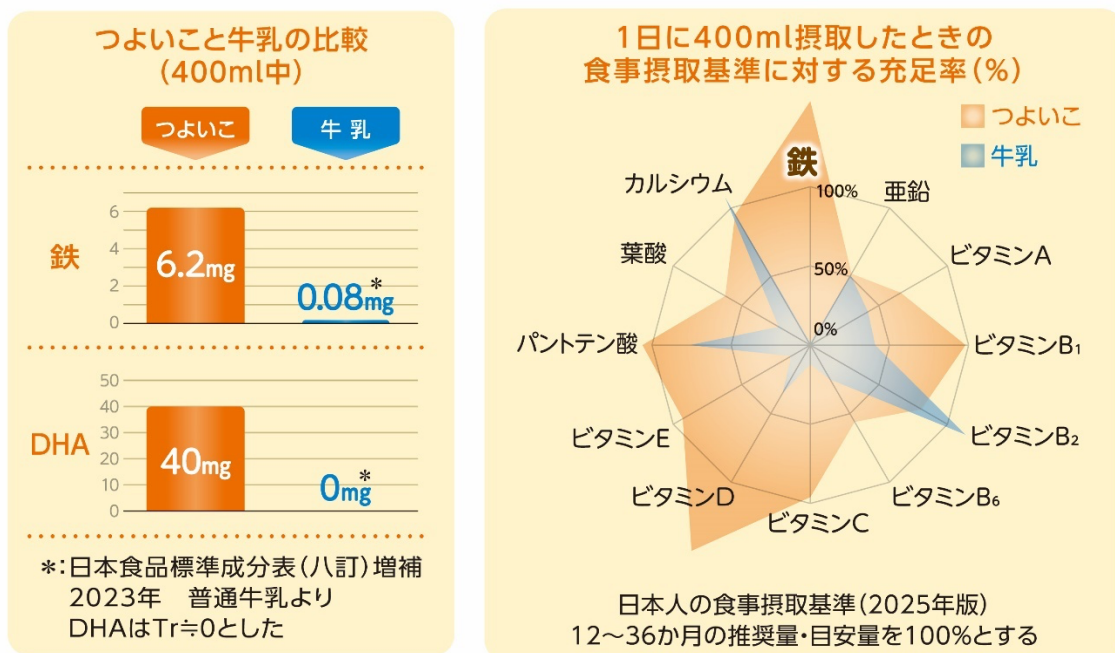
つよいこと牛乳の比較
(400ml中)

つよいこ　牛乳

鉄
6
4
2
0
6.2mg
0.08mg*

DHA
50
40
30
20
10
0
40mg
0mg*

*:日本食品標準成分表(八訂)増補2023年　普通牛乳より
DHAはTr≒0とした

1日に400ml摂取したときの
食事摂取基準に対する充足率(%)

つよいこ
牛乳

鉄
100%
50%
0%
亜鉛
ビタミンA
ビタミンB₁
ビタミンB₂
ビタミンB₆
ビタミンC
ビタミンD
ビタミンE
パントテン酸
葉酸
カルシウム

日本人の食事摂取基準(2025年版)
12〜36か月の推奨量・目安量を100%とする